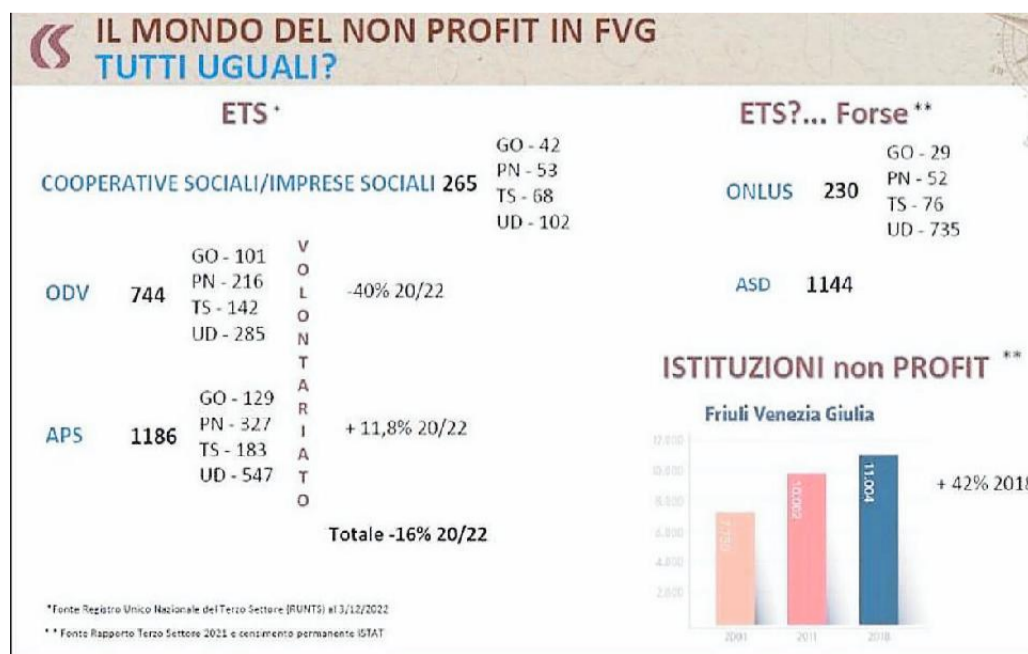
IL MONDO DEL NON PROFIT IN FVG
TUTTI UGUALI?

ETS*

COOPERATIVE SOCIALI/IMPRESE SOCIALI 265
GO - 42
PN - 53
TS - 68
UD - 102

ODV 744
GO - 101
PN - 216
TS - 142
UD - 285
-40% 20/22

V O L O N T A R I A T O

APS 1186
GO - 129
PN - 327
TS - 183
UD - 547
+ 11,8% 20/22

Totale -16% 20/22

ETS?... Forse**

ONLUS 230
GO - 29
PN - 52
TS - 76
UD - 735

ASD 1144

ISTITUZIONI non PROFIT **

Friuli Venezia Giulia

12.000
10.000
8.000
6.000
4.000
2.000

7.750
10.002
11.004

2001
2011
2018

+ 42% 2018

*Fonte Registro Unico Nazionale del Terzo Settore (RUNTS) al 3/12/2022
** Fonte Rapporto Terzo Settore 2021 e censimento permanente ISTAT